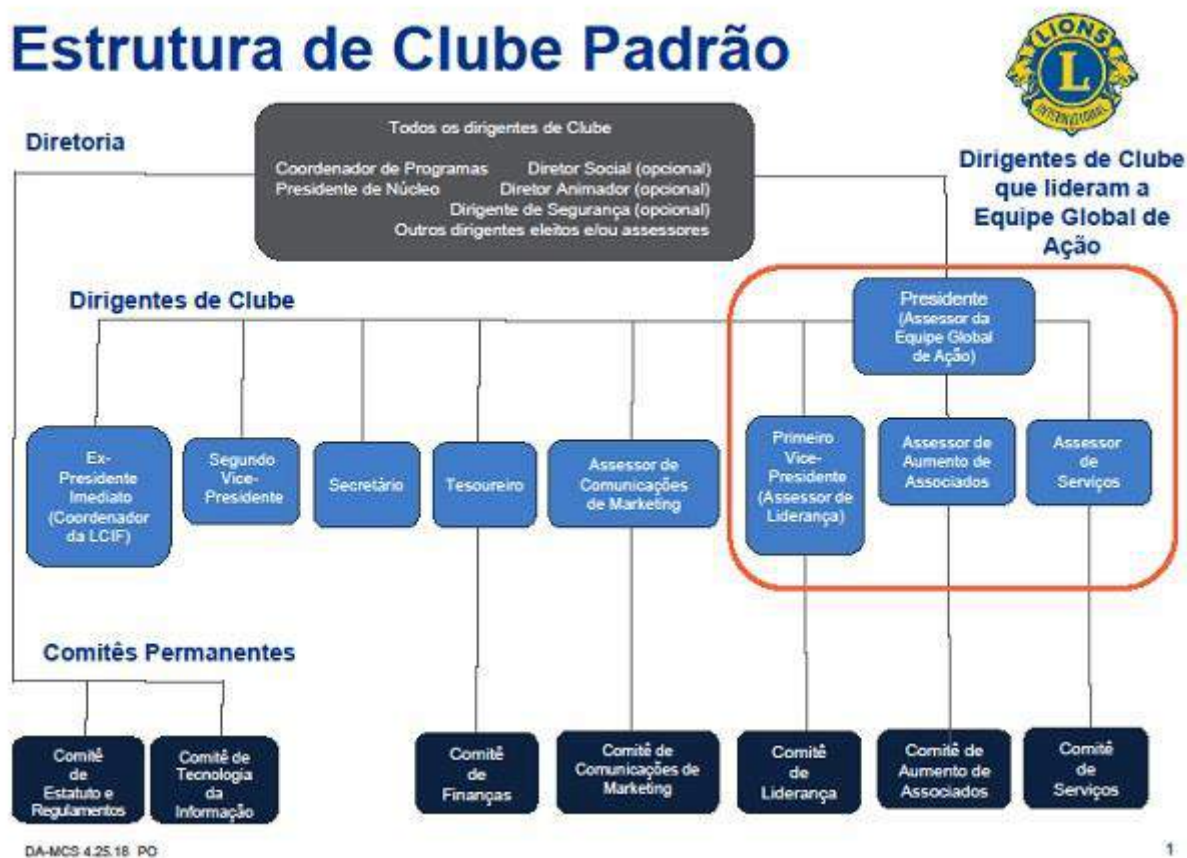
Estrutura de Clube Padrão

LIONS INTERNATIONAL

Diretoria

Todos os dirigentes de Clube

Coordenador de Programas
Presidente de Núcleo

Diretor Social (opcional)
Diretor Animador (opcional)
Dirigente de Segurança (opcional)
Outros dirigentes eleitos e/ou assessores

Dirigentes de Clube que lideram a Equipe Global de Ação

Dirigentes de Clube

Presidente (Assessor da Equipe Global de Ação)

Ex-Presidente Imediato (Coordenador da LCIF)

Segundo Vice-Presidente

Secretário

Tesoureiro

Assessor de Comunicações de Marketing

Primeiro Vice-Presidente (Assessor de Liderança)

Assessor de Aumento de Associados

Assessor de Serviços

Comitês Permanentes

Comitê de Estatuto e Regulamentos

Comitê de Tecnologia da Informação

Comitê de Finanças

Comitê de Comunicações de Marketing

Comitê de Liderança

Comitê de Aumento de Associados

Comitê de Serviços

DA-MCS 4.25.18 PO

1